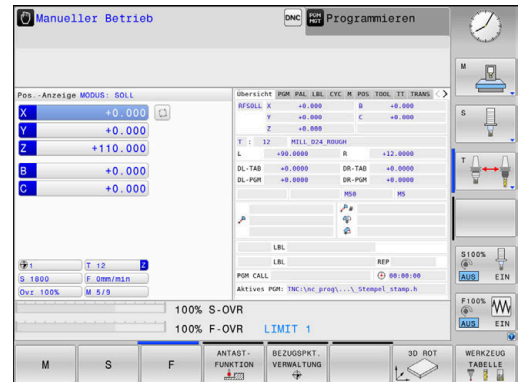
Manueller Betrieb
DNC
PGM MGT
Programmieren

Pos.-Anzeige MODUS: SOLL
X +0.000
Y +0.000
Z +110.000
B +0.000
C +0.000

Übersicht PGM PAL LBL CYC M POS TOOL TT TRANS

| RFSOLL | X | +0.000 | B | +0.000 |
|---|---|---|---|---|
| | Y | +0.000 | C | +0.000 |
| | Z | +0.000 | | |

T : 12 MILL_D24_ROUGH
L +90.0000 R +12.0000
DL-TAB +0.0000 DR-TAB +0.0000
DL-PGM +0.0000 DR-PGM +0.0000
M50 M5

LBL
LBL REP
PGM CALL 00:00:00
Aktives PGM: TNC:\nc_prog\...\_Stempel_stamp.h

1
T 12
Z
S 1800
F 0mm/min
Ovr 100%
M 5/9

100% S-OVR
100% F-OVR LIMIT 1

M
S
T
S100%
AUS EIN
F100%
AUS EIN

M
S
F
ANTAST-FUNKTION
BEZUGSPKT. VERWALTUNG
3D ROT
WERKZEUG TABELLE